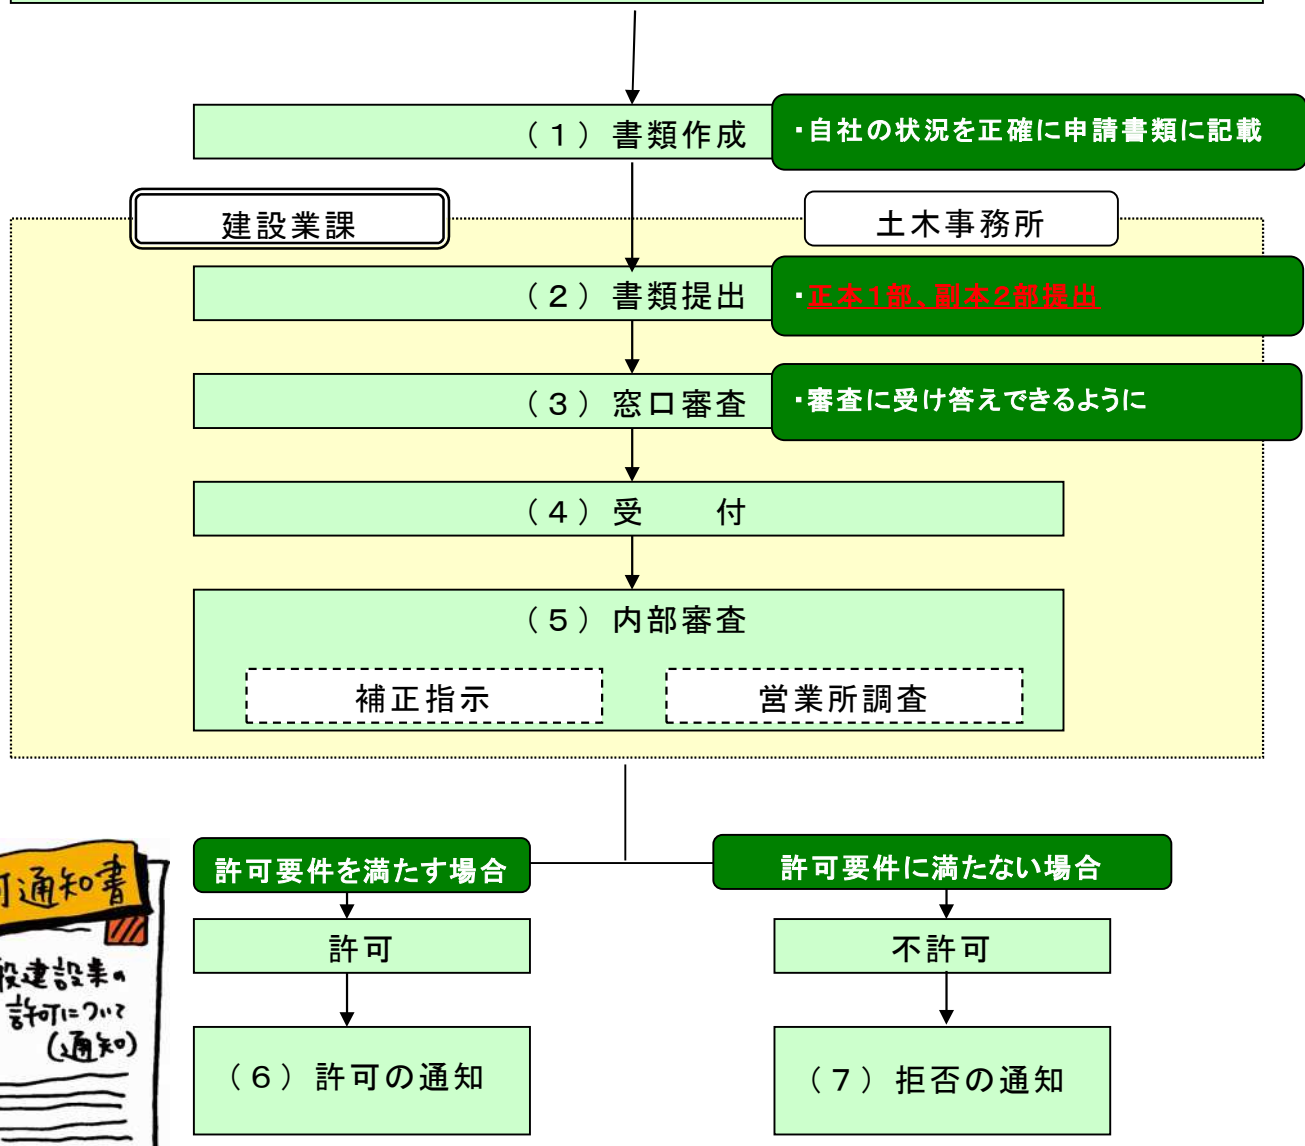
（１）書類作成

・自社の状況を正確に申請書類に記載

建設業課

土木事務所

（２）書類提出

・正本１部、副本２部提出

（３）窓口審査

・審査に受け答えできるように

（４）受　　付

（５）内部審査

補正指示

営業所調査

可通知書

般建設業の許可について（通知）

許可要件を満たす場合

許可要件に満たない場合

許可

不許可

（６）許可の通知

（７）拒否の通知